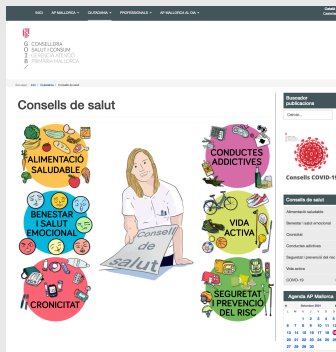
IB63 AP MALLORCA CIUTADANIA PROFESSIONALS AP MALLORCA AL DIA

CONSELLERIA
SALUT I CONSUM
GERÈNCIA ATENCIÓ
PRIMÀRIA MALLORCA

Consells de salut

ALIMENTACIÓ SALUDABLE

CONDUCTES ADDICTIVES

BENESTAR I SALUT EMOCIONAL

Consell de salut

VIDA ACTIVA

CRONICITAT

SEGURETAT I PREVENCIÓ DEL RISC

Buscador publicacions

Cercar...

Consells COVID-19

Consells de salut

Alimentació saludable

Benestar i salut emocional

Cronicitat

Conductes addictives

Seguretat i prevenció del risc

Vida activa

COVID-19

Agenda AP Mallorca